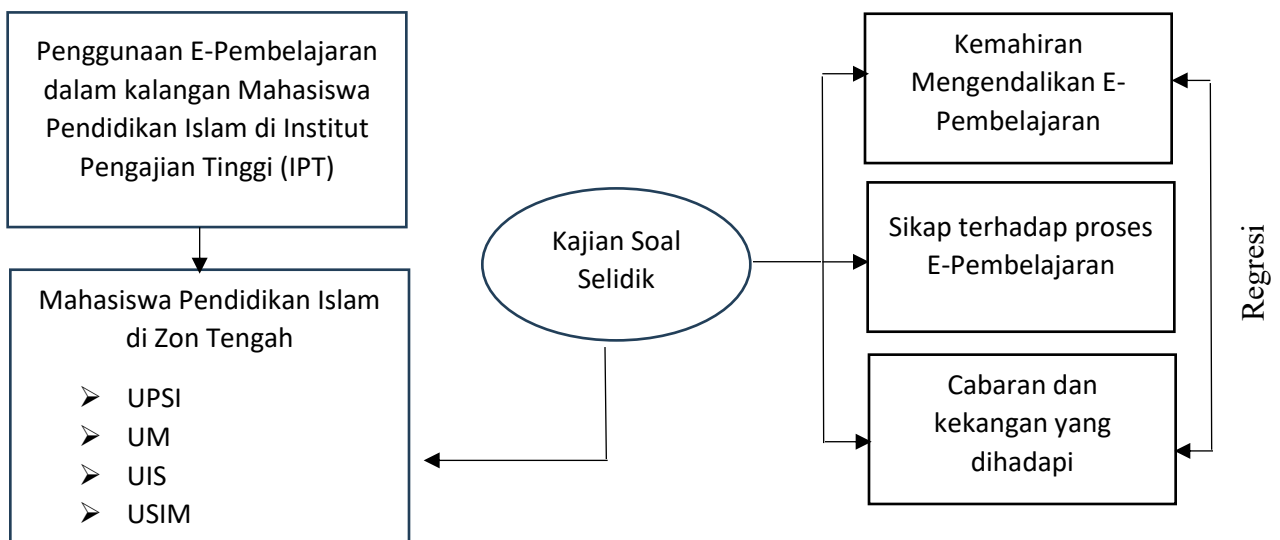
Penggunaan E-Pembelajaran dalam kalangan Mahasiswa Pendidikan Islam di Institut Pengajian Tinggi (IPT)

Mahasiswa Pendidikan Islam di Zon Tengah

- UPSI
- UM
- UIS
- USIM

Kajian Soal Selidik

Kemahiran Mengendalikan E-Pembelajaran

Sikap terhadap proses E-Pembelajaran

Cabaran dan kekangan yang dihadapi

Regresi